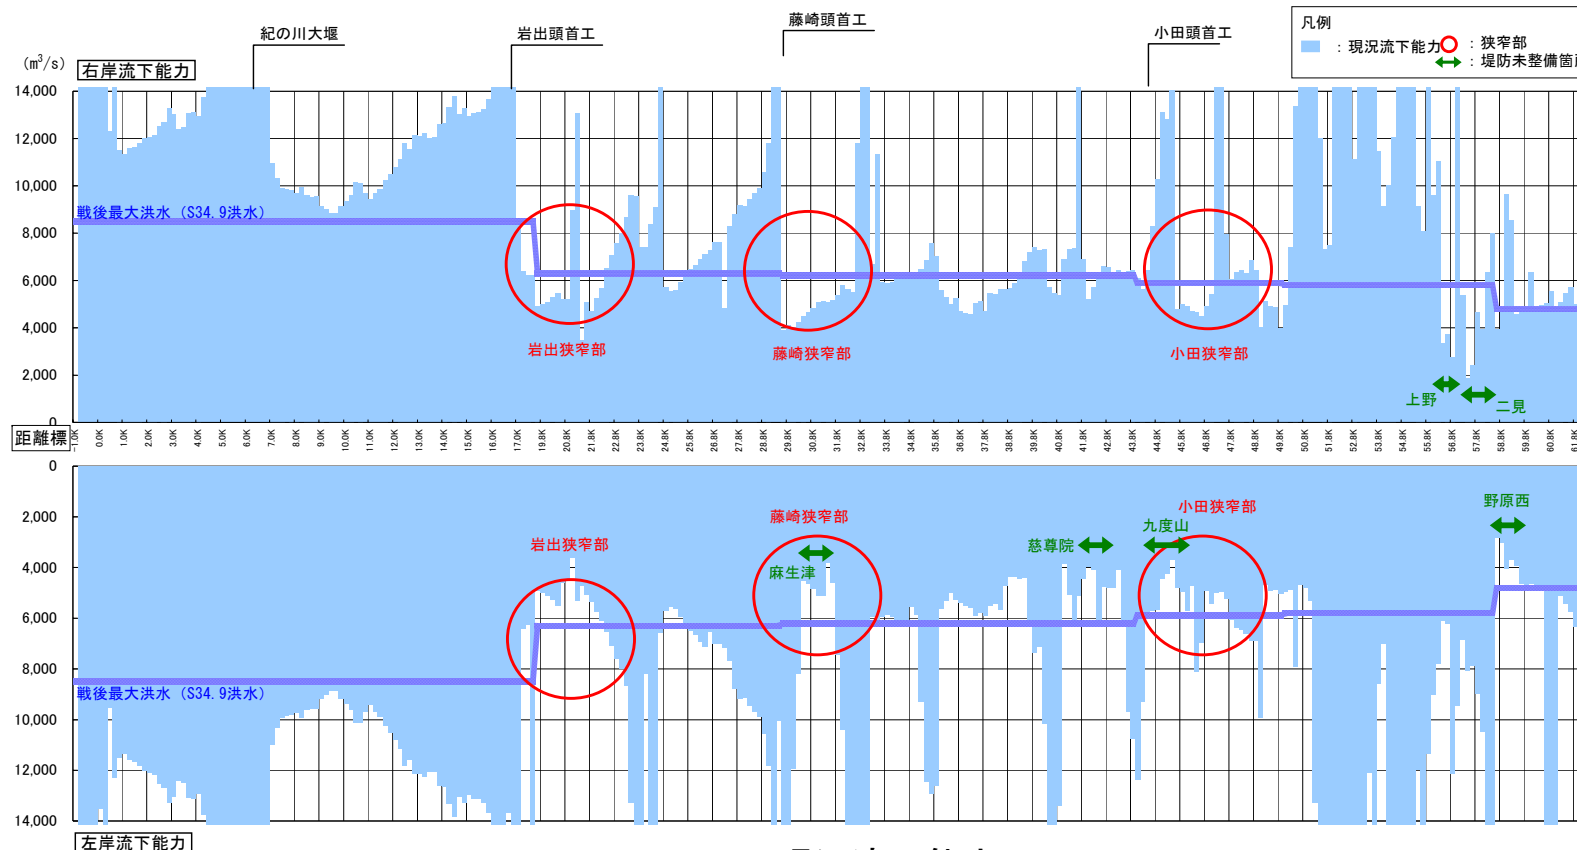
凡例
：現況流下能力 ：狭窄部
：堤防未整備箇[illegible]

紀の川大堰
岩出頭首工
藤崎頭首工
小田頭首工

($m^3/s$) 右岸流下能力
14,000
12,000
10,000
8,000
6,000
4,000
2,000
0

戦後最大洪水（S34.9洪水）
岩出狭窄部
藤崎狭窄部
小田狭窄部
上野
二見

距離標
-1.0K 0.0K 1.0K 2.0K 3.0K 4.0K 5.0K 6.0K 7.0K 8.0K 9.0K 10.0K 11.0K 12.0K 13.0K 14.0K 15.0K 16.0K 17.0K 19.8K 20.8K 21.8K 22.8K 23.8K 24.8K 25.8K 26.8K 27.8K 28.8K 29.8K 30.8K 31.8K 32.8K 33.8K 34.8K 35.8K 36.8K 37.8K 38.8K 39.8K 40.8K 41.8K 42.8K 43.8K 44.8K 45.8K 46.8K 47.8K 48.8K 49.8K 50.8K 51.8K 52.8K 53.8K 54.8K 55.8K 56.8K 57.8K 58.8K 59.8K 60.8K 61.8K

0
2,000
4,000
6,000
8,000
10,000
12,000
14,000

岩出狭窄部
藤崎狭窄部
麻生津
慈尊院
九度山
小田狭窄部
野原西
戦後最大洪水（S34.9洪水）

左岸流下能力